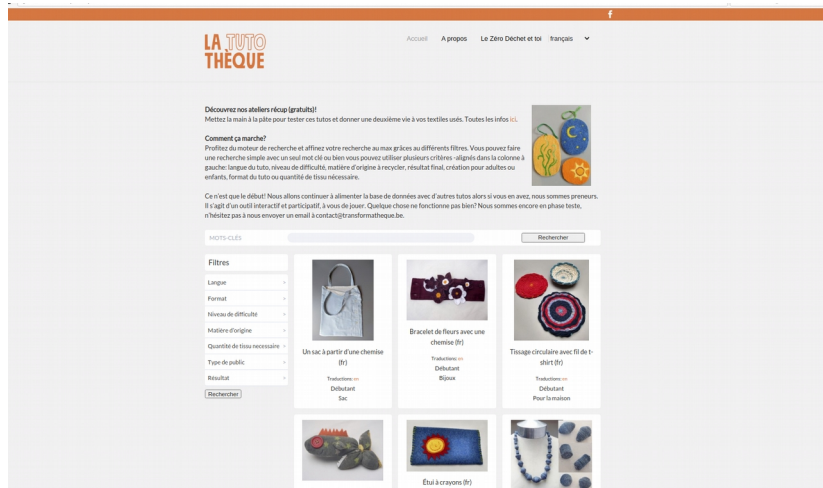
f

LA TUTO THÈQUE

Accueil A propos Le Zéro Déchet et toi français

Découvrez nos ateliers récup (gratuits)!
Mettez la main à la pâte pour tester ces tutos et donner une deuxième vie à vos textiles usés. Toutes les infos ici.

Comment ça marche?
Profitez du moteur de recherche et affinez votre recherche au max grâces au différents filtres. Vous pouvez faire une recherche simple avec un seul mot clé ou bien vous pouvez utiliser plusieurs critères -alignés dans la colonne à gauche: langue du tuto, niveau de difficulté, matière d'origine à recycler, résultat final, création pour adultes ou enfants, format du tuto ou quantité de tissu nécessaire.

Ce n'est que le début! Nous allons continuer à alimenter la base de données avec d'autres tutos alors si vous en avez, nous sommes preneurs. Il s'agit d'un outil interactif et participatif, à vous de jouer. Quelque chose ne fonctionne pas bien? Nous sommes encore en phase teste, n'hésitez pas à nous envoyer un email à contact@transformatheque.be.

MOTS-CLÉS Rechercher

Filtres
Langue
Format
Niveau de difficulté
Matière d'origine
Quantité de tissu necessaire
Type de public
Résultat
Rechercher

Un sac à partir d'une chemise (fr)
Traductions: en
Debutant
Sac

Bracelet de fleurs avec une chemise (fr)
Traductions: en
Debutant
Bijoux

Tissage circulaire avec fil de t-shirt (fr)
Traductions: en
Debutant
Pour la maison

Étui à crayons (fr)